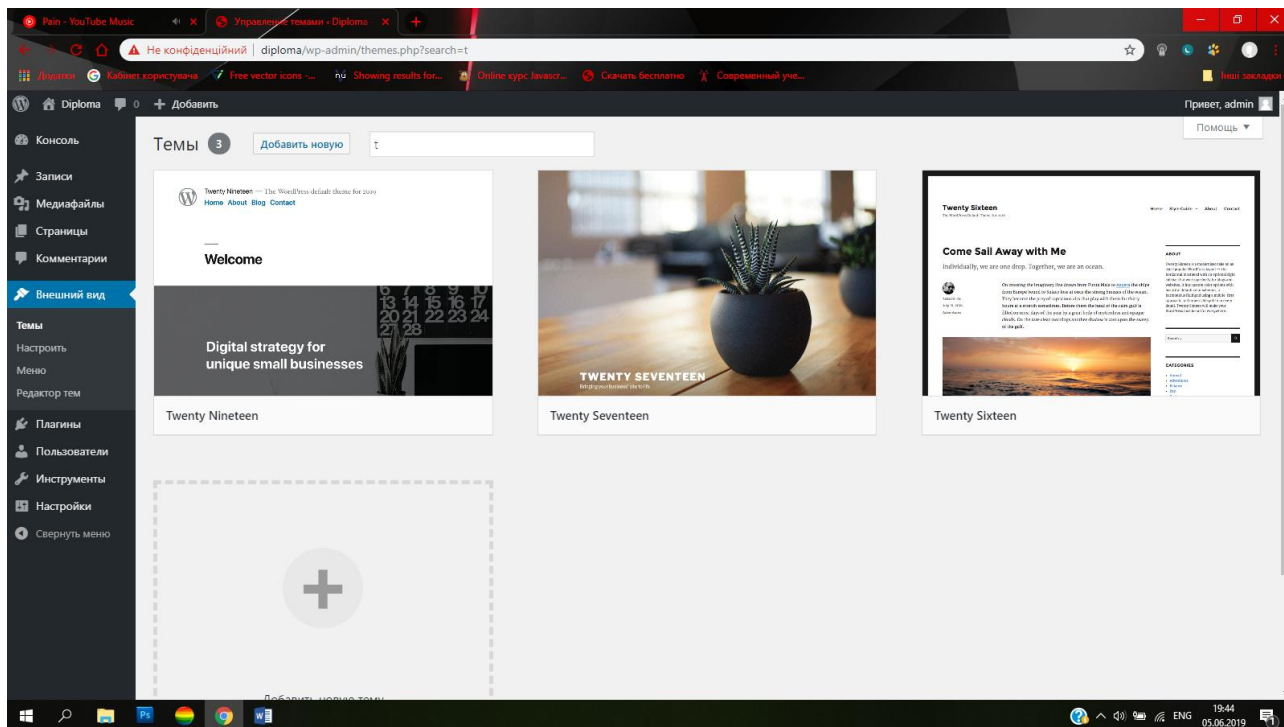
Pain - YouTube Music
Управление темами ‹ Diploma
Не конфіденційний | diploma/wp-admin/themes.php?search=t
Додатки Кабінет користувача Free vector icons -... Showing results for... Online курс Javascr... Скачать бесплатно Современный уче...
Інші закладки
Diploma 0 + Добавить
Привет, admin
Помощь ▼
Консоль
Записи
Медиафайлы
Страницы
Комментарии
Внешний вид
Темы
Настроить
Меню
Редактор тем
Плагины
Пользователи
Инструменты
Настройки
Свернуть меню
Темы 3 Добавить новую t
Twenty Nineteen — The WordPress default theme for 2019
Home About Blog Contact
Welcome
Digital strategy for unique small businesses
Twenty Nineteen
TWENTY SEVENTEEN
Bringing your business' site to life
Twenty Seventeen
Twenty Sixteen
Come Sail Away with Me
Individually, we are one drop. Together, we are an ocean.
Twenty Sixteen
Добавить новую тему
ENG 19:44 05.06.2019